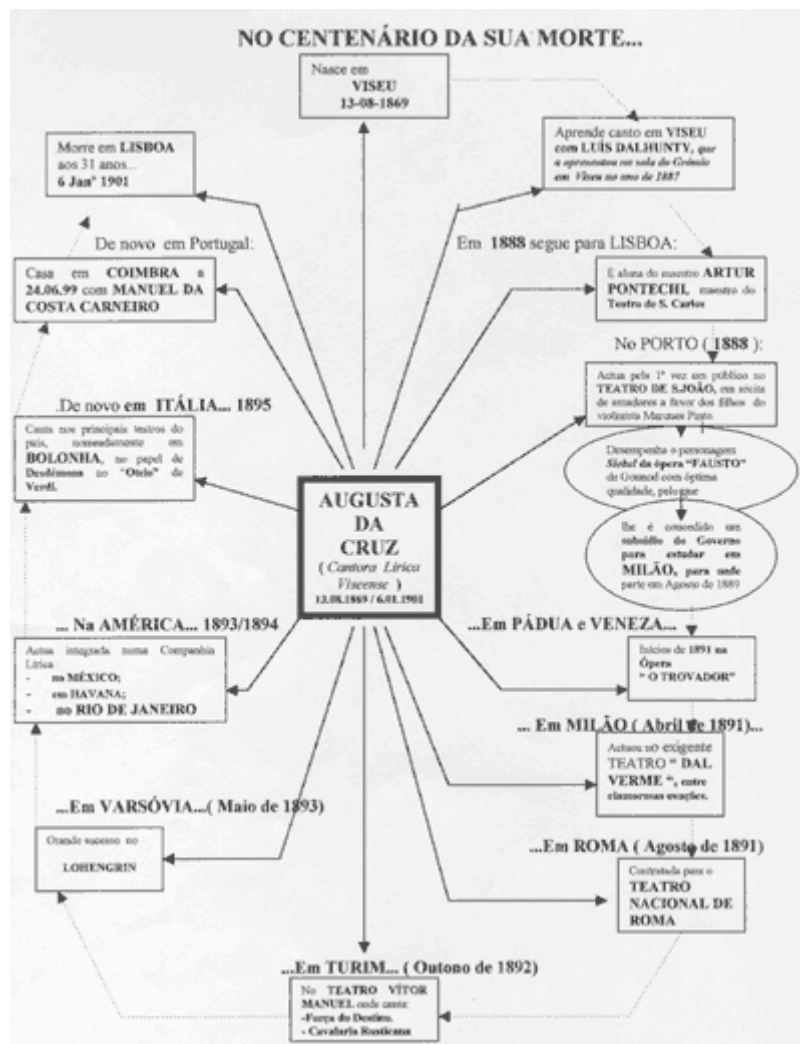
NO CENTENÁRIO DA SUA MORTE...

Nasce em VISEU 13-08-1869

Aprende canto em VISEU com LUÍS DALHUNTY, que a apresentou na sala do Grémio em Viseu no ano de 1887

Em 1888 segue para LISBOA:

É aluna do maestro ARTUR PONTECHI, maestro do Teatro de S. Carlos

No PORTO ( 1888 ):

Actua pela 1ª vez em público no TEATRO DE SJOÃO, em récita de amadores a favor dos filhos do violinista Marques Pinto

Desempenha o personagem Siebel da ópera "FAUSTO" de Gounod com óptima qualidade, pelo que

lhe é concedido um subsídio do Governo para estudar em MILÃO, para onde parte em Agosto de 1889

...Em PÁDUA e VENEZA...

Inícios de 1891 na Ópera " O TROVADOR"

... Em MILÃO ( Abril de 1891)...

Actuou no exigente TEATRO " DAL VERME ", entre clamorosas ovações.

...Em ROMA ( Agosto de 1891)

Contratada para o TEATRO NACIONAL DE ROMA

...Em TURIM... ( Outono de 1892)

No TEATRO VÍTOR MANUEL onde canta:
-Força do Destino.
- Cavalaria Rusticana

...Em VARSÓVIA...( Maio de 1893)

Grande sucesso no LOHENGRIN

... Na AMÉRICA... 1893/1894

Actua integrada numa Companhia Lírica:
- no MÉXICO;
- em HAVANA;
- no RIO DE JANEIRO

.De novo em ITÁLIA... 1895

Canta nos principais teatros do país, nomeadamente em BOLONHA, no papel de Desdémona no "Otelo" de Verdi.

De novo em Portugal:

Casa em COIMBRA a 24.06.99 com MANUEL DA COSTA CARNEIRO

Morre em LISBOA aos 31 anos... 6 Janº 1901

AUGUSTA DA CRUZ
( Cantora Lírica Viseense )
13.08.1869 / 6.01.1901